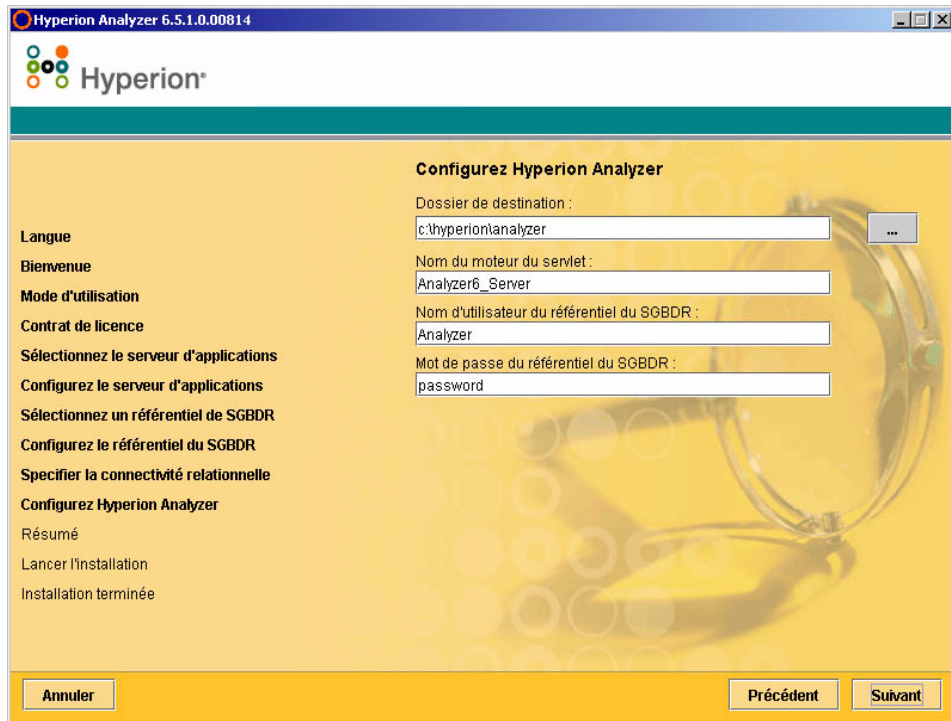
Hyperion Analyzer 6.5.1.0.00814

Hyperion

Configurez Hyperion Analyzer

Dossier de destination :
c:\hyperion\analyzer
...

Nom du moteur du servlet :
Analyzer6_Server

Nom d'utilisateur du référentiel du SGBDR :
Analyzer

Mot de passe du référentiel du SGBDR :
password

Langue
Bienvenue
Mode d'utilisation
Contrat de licence
Sélectionnez le serveur d'applications
Configurez le serveur d'applications
Sélectionnez un référentiel de SGBDR
Configurez le référentiel du SGBDR
Specifier la connectivité relationnelle
Configurez Hyperion Analyzer
Résumé
Lancer l'installation
Installation terminée

Annuler
Précédent
Suivant